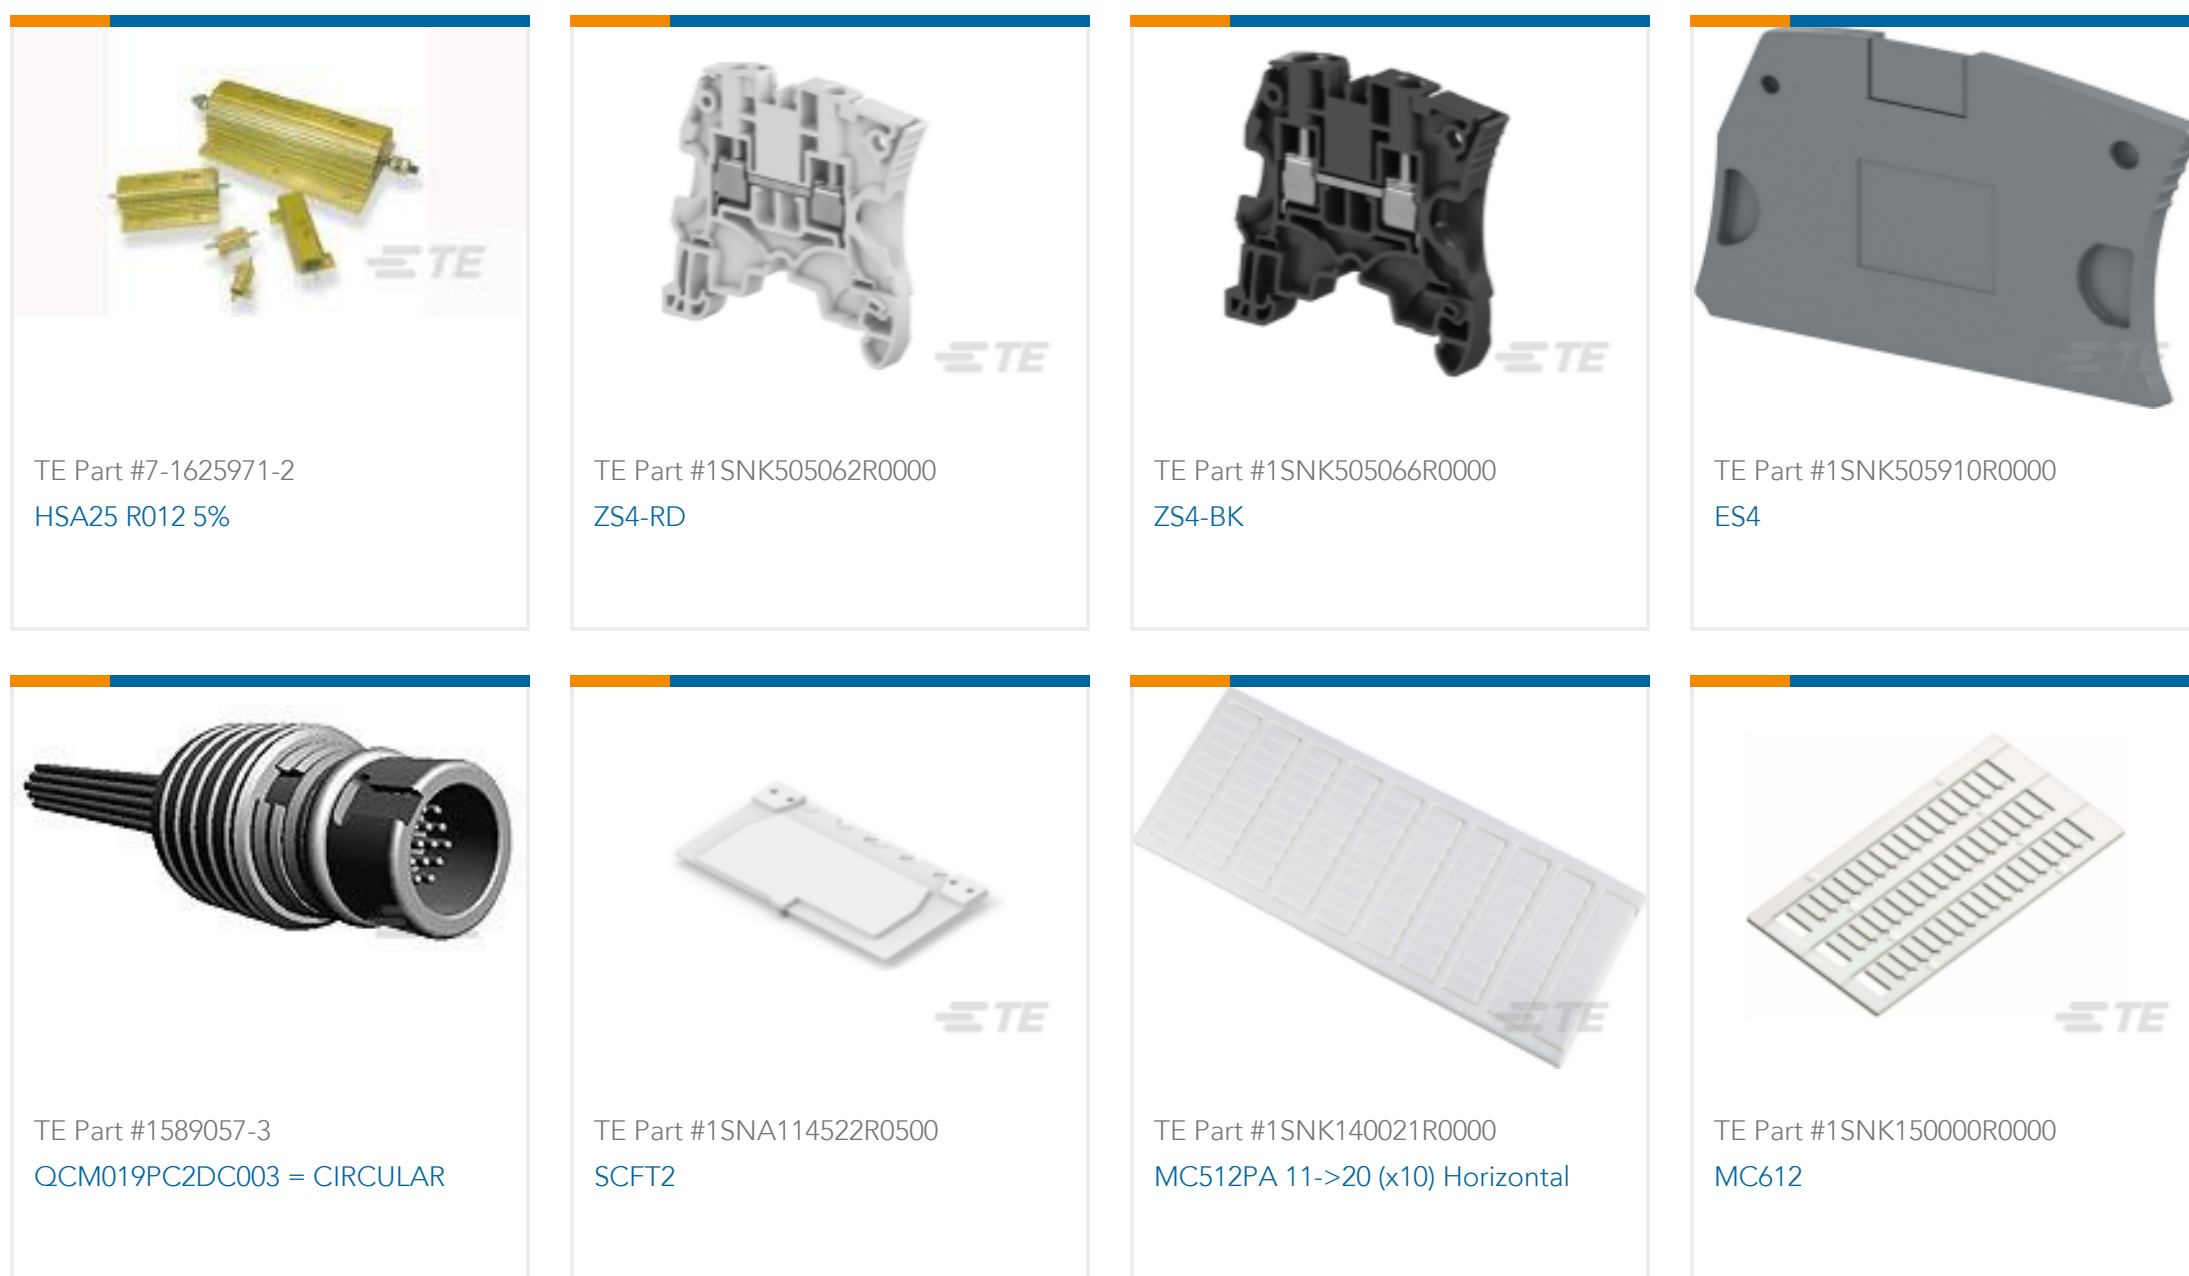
TE

TE Part #7-1625971-2
HSA25 R012 5%

TE

TE Part #1SNK505062R0000
ZS4-RD

TE

TE Part #1SNK505066R0000
ZS4-BK

TE

TE Part #1SNK505910R0000
ES4

TE Part #1589057-3
QCM019PC2DC003 = CIRCULAR

TE

TE Part #1SNA114522R0500
SCFT2

TE

TE Part #1SNK140021R0000
MC512PA 11->20 (x10) Horizontal

TE

TE Part #1SNK150000R0000
MC612